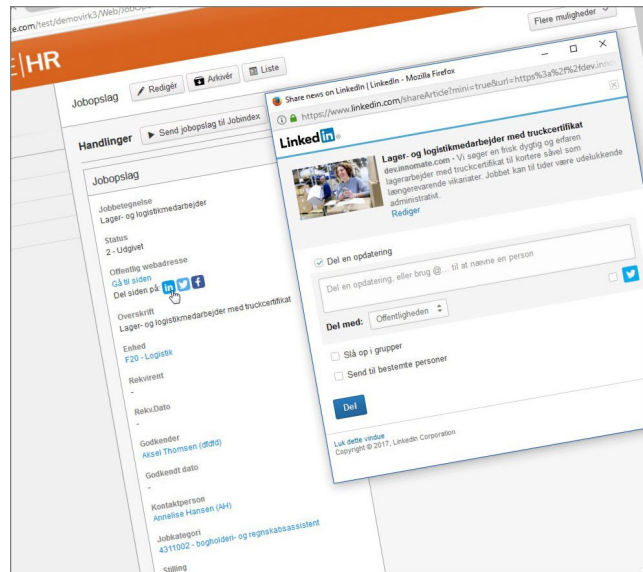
e.com/test/demovirk3/Web/JobOp

Flere muligheder

HR

Jobopslag

Rediger

Arkivér

Liste

Handlinger

Send jobopslag til Jobindex

Jobopslag

Jobbetegnelse
Lager- og logistikmedarbejder

Status
2 - Udgivet

Offentlig webadresse
Gå til siden
Del siden på

Overskrift
Lager- og logistikmedarbejder med truckcertifikat

Enhed
F20 - Logistik

Rekvirent
-

Rekv.Dato
-

Godkender
Aksel Thomsen (dfdfd)

Godkendt dato
-

Kontaktperson
Annelise Hansen (AH)

Jobkategori
4311002 - bogholderi- og regnskabsassistent

Stilling

Share news on LinkedIn | LinkedIn - Mozilla Firefox

https://www.linkedin.com/shareArticle?mini=true&url=https%3a%2f%2fdev.inno

Linked in

Lager- og logistikmedarbejder med truckcertifikat
dev.innomate.com • Vi søger en frisk dygtig og erfaren lagerarbejder med truckcertifikat til kortere såvel som længerevarende vikariater. Jobbet kan til tider være udelukkende administrativt.
Rediger

Del en opdatering

Del en opdatering, eller brug @... til at nævne en person

Del med: Offentligheden

Slå op i grupper

Send til bestemte personer

Del

Luk dette vindue
Copyright © 2017, LinkedIn Corporation